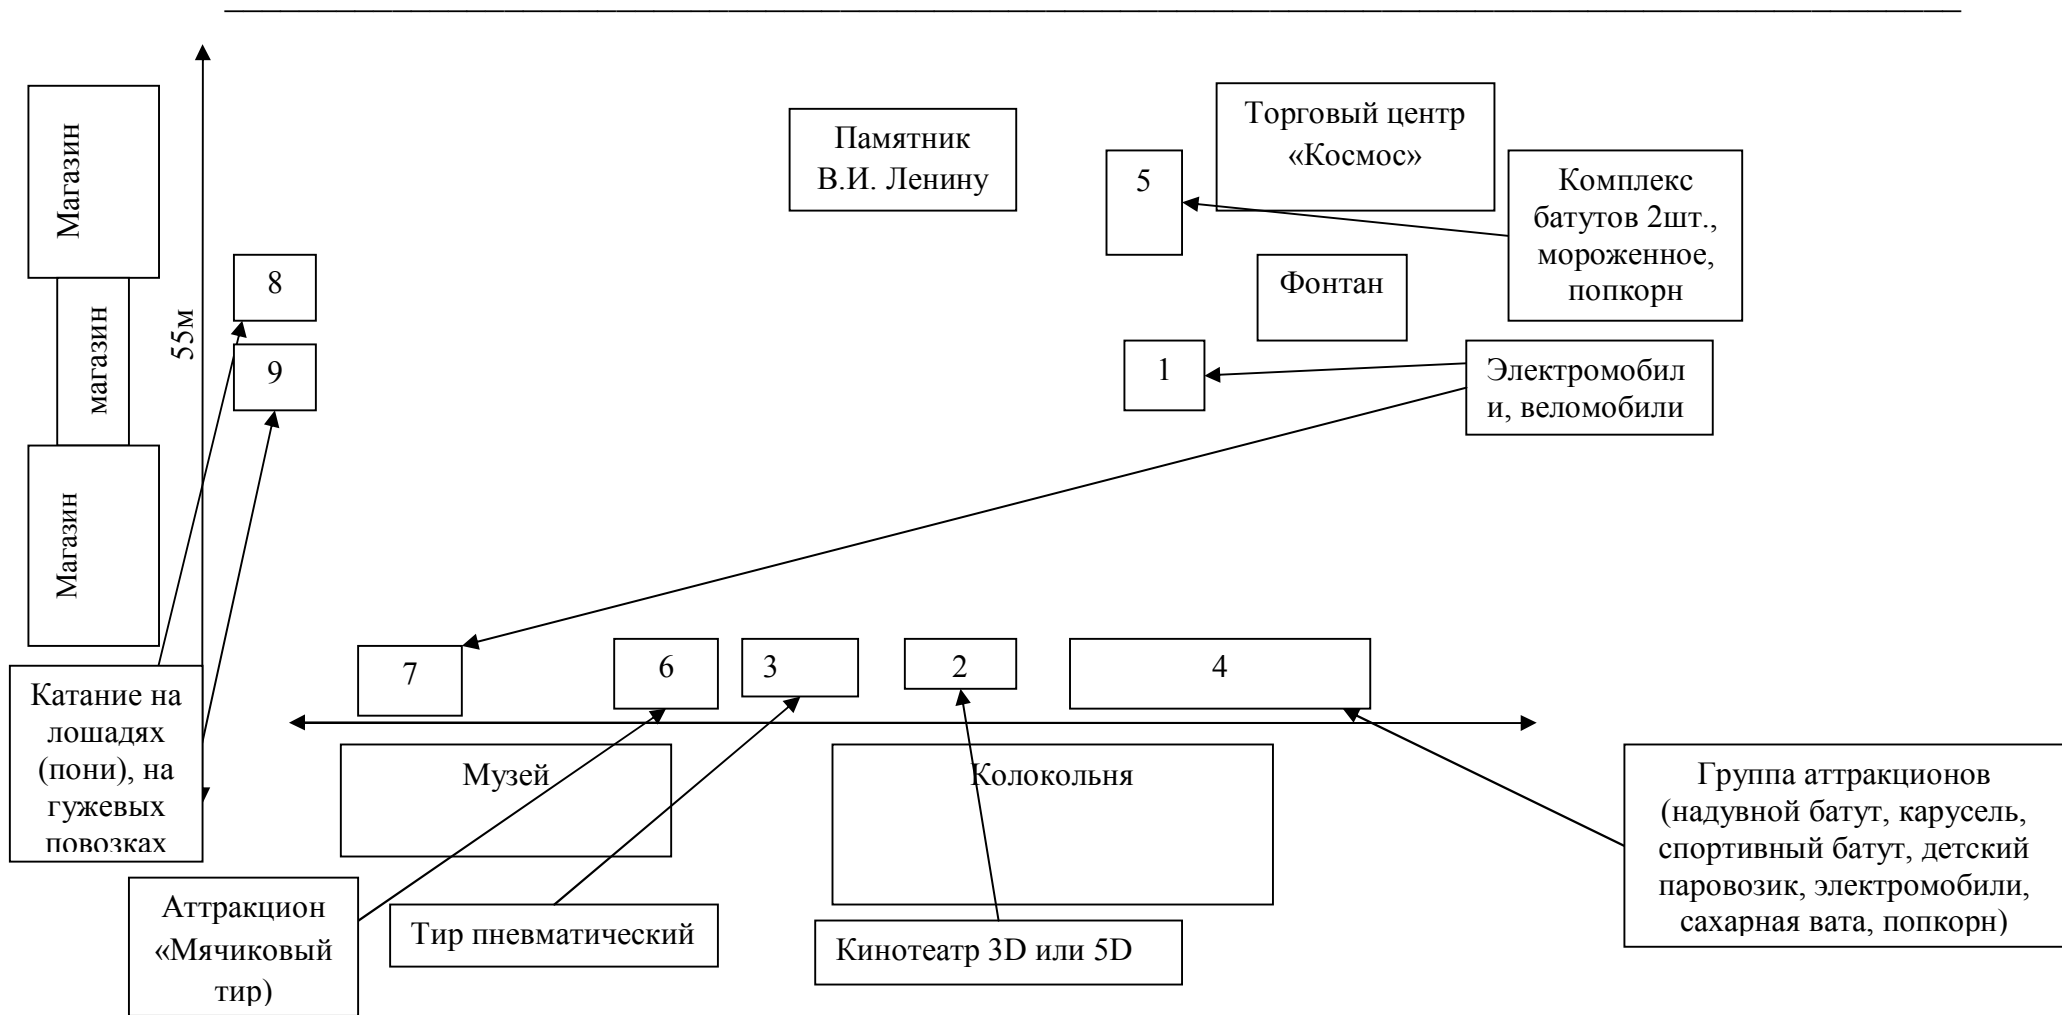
Магазин

магазин

Магазин

55м

Памятник В.И. Ленину

Торговый центр «Космос»

5

Комплекс батутов 2шт., мороженное, попкорн

8

9

Фонтан

1

Электромобили, веломобили

7

6

3

2

4

Катание на лошадях (пони), на гужевых повозках

Музей

Колокольня

Группа аттракционов (надувной батут, карусель, спортивный батут, детский паровозик, электромобили, сахарная вата, попкорн)

Аттракцион «Мячиковый тир)

Тир пневматический

Кинотеатр 3D или 5D